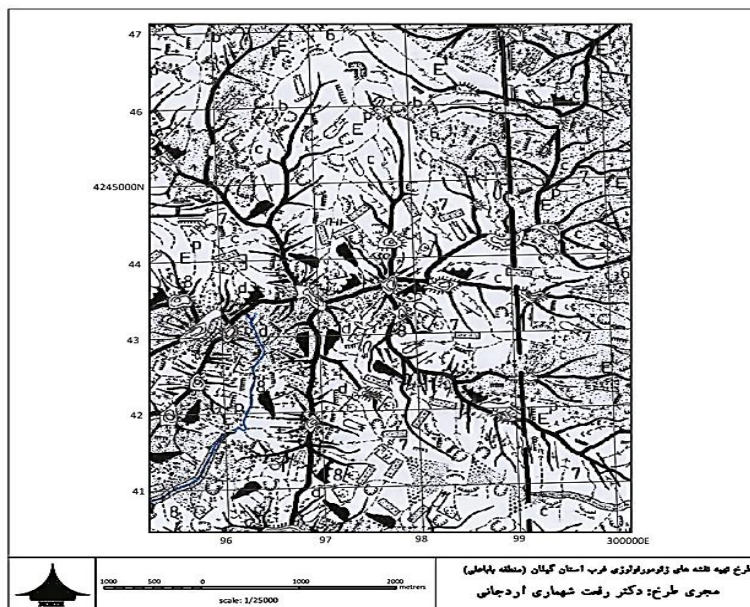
47
46
4245000N
44
43
42
41
96
97
98
99
300000E
b
E
P
c
d
7
6
8
C
E
p
d
c
8
7
1000 500 0 1000 2000 metres
scale: 1/25000
طرح تهیه نقشه های ژئومورفولوژی غرب استان گیلان (منطقه پاپاعلی)
مجری طرح: دکتر رفعت شهماری اردجانی